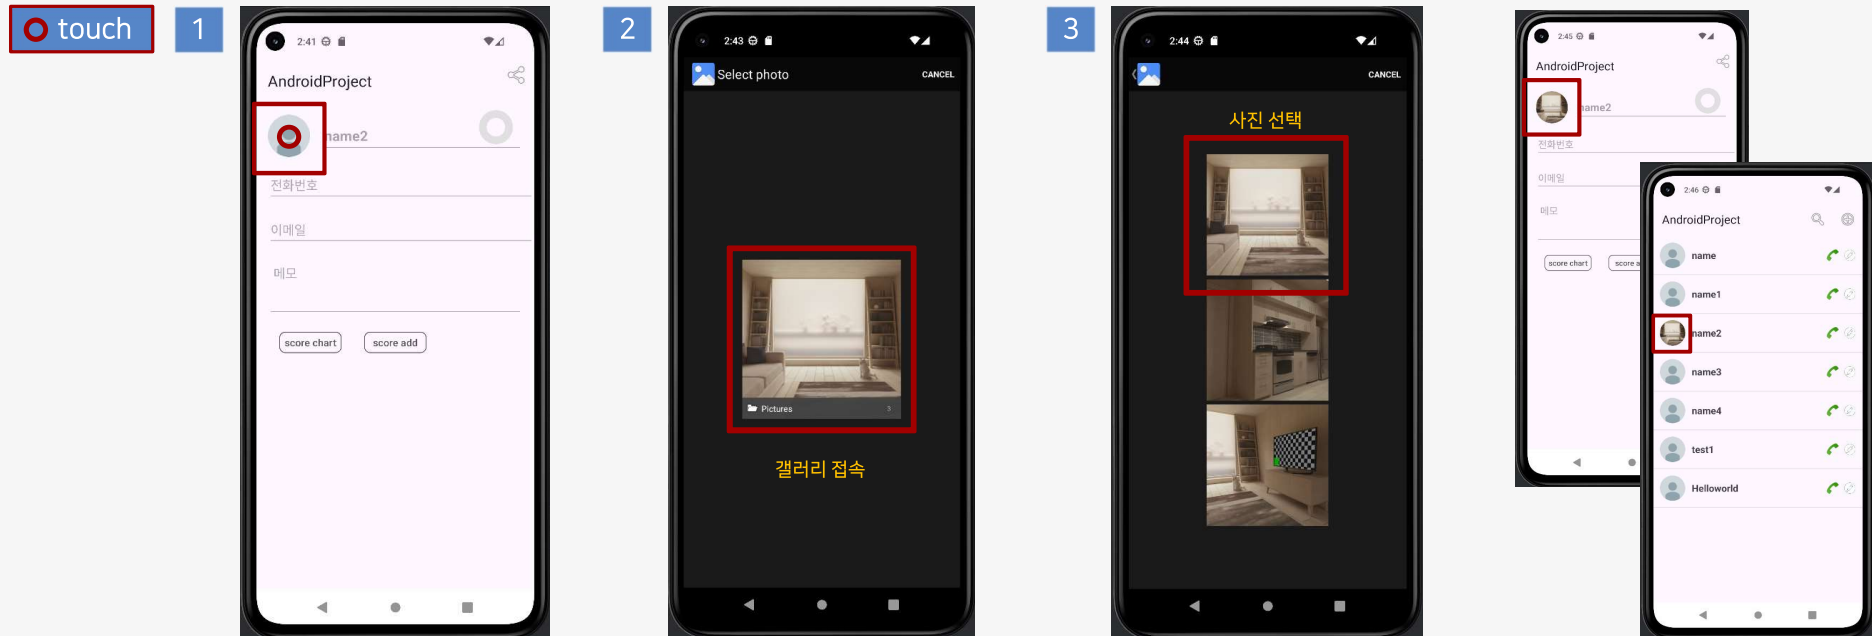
touch

1

2:41

AndroidProject

name2

전화번호

이메일

메모

score chart

score add

2

2:43

Select photo

CANCEL

Pictures

갤러리 접속

3

2:44

CANCEL

사진 선택

2:45

AndroidProject

name2

전화번호

이메일

메모

score chart

score a

2:46

AndroidProject

name

name1

name2

name3

name4

test1

Helloworld